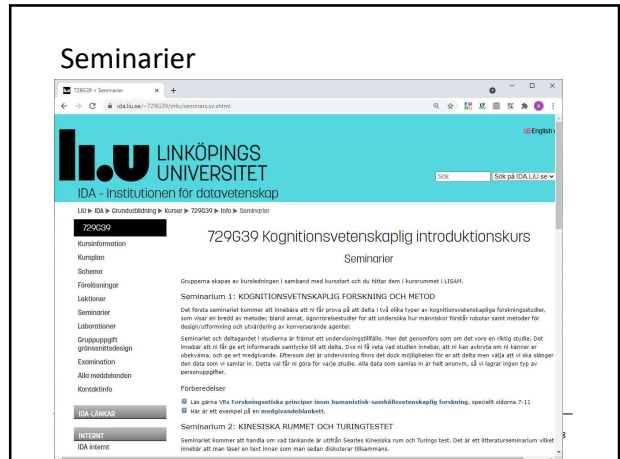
Seminarier

729G39 > Seminarier × +

← → C ida.liu.se/~729G39/info/seminars.sv.shtml

English

LINKÖPINGS UNIVERSITET

IDA - Institutionen för datavetenskap

Sök Sök på IDA LiU se

LiU ▶ IDA ▶ Grundutbildning ▶ Kurser ▶ 729G39 ▶ Info ▶ Seminarier

729G39

Kursinformation
Kursplan
Schema
Föreläsningar
Lektioner
Seminarier
Laborationer
Gruppuppgift gränssnittsdesign
Examination
Alla meddelanden
Kontaktinfo

IDA-LÄNKAR

INTERNT
IDA internt

729G39 Kognitionsvetenskaplig introduktionskurs

Seminarier

Grupperna skapas av kursledningen i samband med kursstart och du hittar dem i kursrummet i LISAM.

Seminarium 1: KOGNITIONSVETNSKAPLIG FORSKNING OCH METOD

Det första seminariet kommer att innebära att ni får prova på att delta i två olika typer av kognitionsvetenskapliga forskningsstudier, som visar en bredd av metoder, bland annat, ögonrörelsestudier för att undersöka hur människor förstår robotar samt metoder för design/utformning och utvärdering av konverserande agenter.

Seminariet och deltagandet i studierna är främst ett undervisningstillfälle. Men det genomförs som om det vore en riktig studie. Det innebär att ni får ge ert informerade samtycke till att delta. Dvs ni få veta vad studien innebär, att ni kan avbryta om ni känner er obekväma, och ge ert medgivande. Eftersom det är undervisning finns det dock möjligheten för er att delta men välja att vi ska slänger den data som vi samlar in. Detta val får ni göra för varje studie. Alla data som samlas in är helt anonym, så vi lagrar ingen typ av personuppgifter.

Förberedelser

Läs gärna VRs Forskningsetiska principer inom humanistisk-samhällsvetenskaplig forskning, speciellt sidorna 7-11
Här är ett exempel på en medgivandeblankett.

Seminarium 2: KINESISKA RUMMET OCH TURINGTESTET

Seminariet kommer att handla om vad tänkande är utifrån Searles Kinesiska rum och Turings test. Det är ett litteraturseminarium vilket innebär att man läser en text innan som man sedan diskuterar tillsammans.